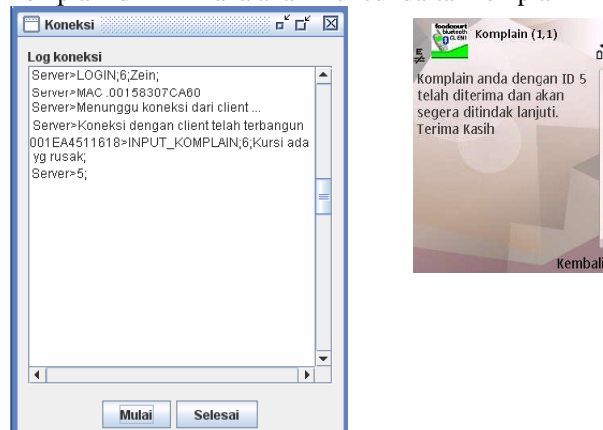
Koneksi

Log koneksi

Server>LOGIN;6;Zein;
Server>MAC .00158307CA60
Server>Menunggu koneksi dari client ...
Server>Koneksi dengan client telah terbangun
001EA4511618>INPUT_KOMPLAIN;6;Kursi ada yg rusak;
Server>5;

Mulai Selesai

foodcourt bluetooth CLIENT Komplain (1,1)

Komplain anda dengan ID 5 telah diterima dan akan segera ditindak lanjuti. Terima Kasih

Kembali